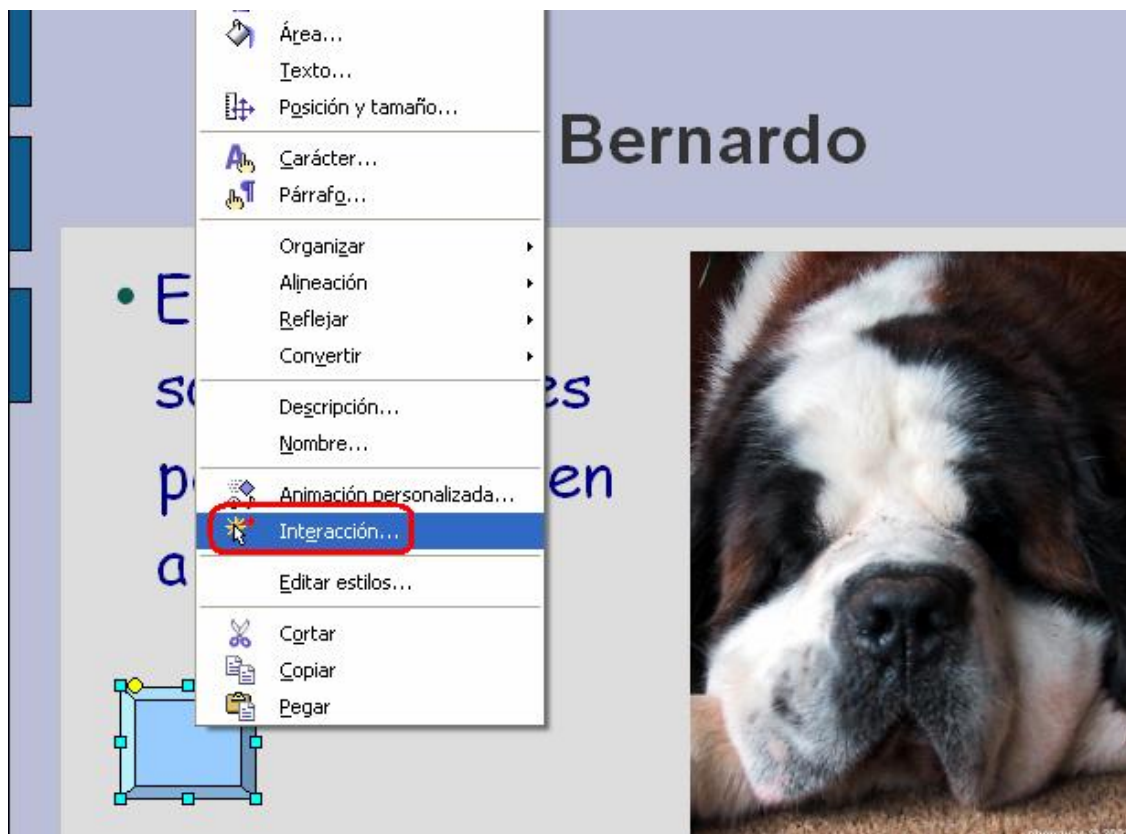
Área...
Texto...
Posición y tamaño...
Carácter...
Párrafo...
Organizar
Alineación
Reflejar
Convertir
Descripción...
Nombre...
Animación personalizada...
Interacción...
Editar estilos...
Cortar
Copiar
Pegar

Bernardo

• E
s es
p en
a